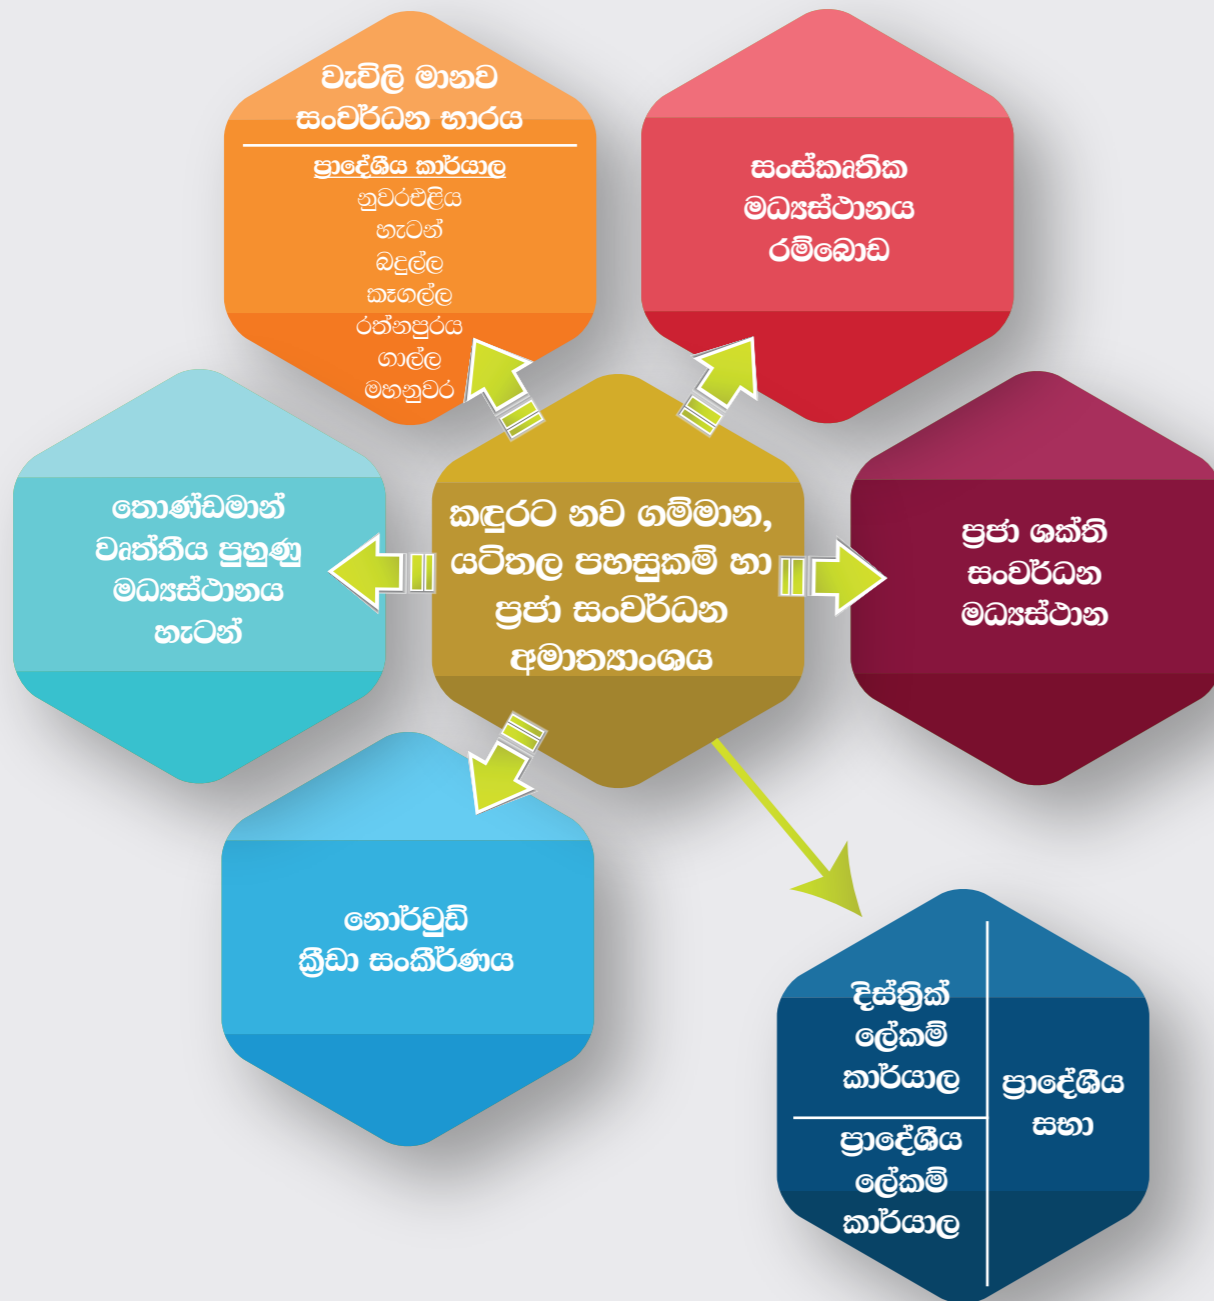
වැවිලි මානව සංවර්ධන භාරය

ප්‍රාදේශීය කාර්යාල
නුවරඑළිය
හැටන්
බදුල්ල
කෑගල්ල
රත්නපුරය
ගාල්ල
මහනුවර

සංස්කෘතික මධ්‍යස්ථානය රම්බොඩ

තොණ්ඩමාන් වෘත්තීය පුහුණු මධ්‍යස්ථානය හැටන්

කඳුරට නව ගම්මාන, යටිතල පහසුකම් හා ප්‍රජා සංවර්ධන අමාත්‍යාංශය

ප්‍රජා ශක්ති සංවර්ධන මධ්‍යස්ථාන

නෝර්වුඩ් ක්‍රීඩා සංකීර්ණය

දිස්ත්‍රික් ලේකම් කාර්යාල

ප්‍රාදේශීය ලේකම් කාර්යාල

ප්‍රාදේශීය සභා